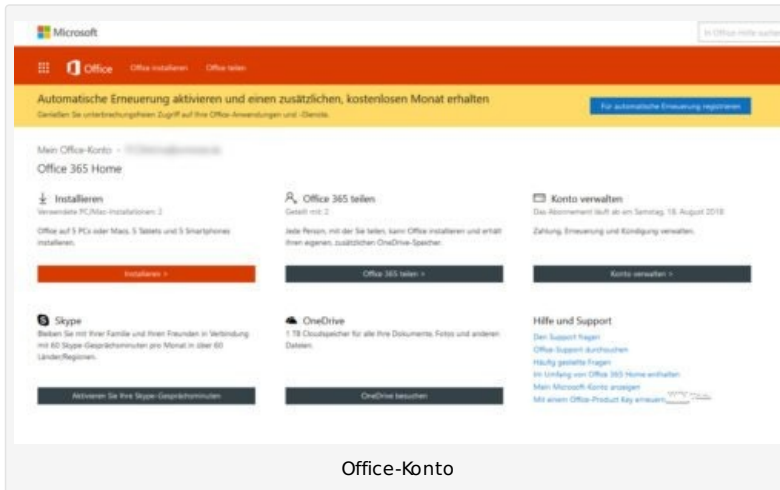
Microsoft

In Office Hilfe suchen

Office Office installieren Office teilen

Automatische Erneuerung aktivieren und einen zusätzlichen, kostenlosen Monat erhalten

Genießen Sie unterbrechungsfreien Zugriff auf Ihre Office-Anwendungen und -Dienste.

Für automatische Erneuerung registrieren

Mein Office-Konto - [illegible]

Office 365 Home

Installieren

Verwendete PC/Mac-Installationen: 2

Office auf 5 PCs oder Macs, 5 Tablets und 5 Smartphones installieren.

Installieren >

Office 365 teilen

Geteilt mit: 2

Jede Person, mit der Sie teilen, kann Office installieren und erhält ihren eigenen, zusätzlichen OneDrive-Speicher.

Office 365 teilen >

Konto verwalten

Das Abonnement läuft ab am Samstag, 18. August 2018

Zahlung, Erneuerung und Kündigung verwalten.

Konto verwalten >

Skype

Bleiben Sie mit Ihrer Familie und Ihren Freunden in Verbindung mit 60 Skype-Gesprächsminuten pro Monat in über 60 Ländern/Regionen.

Aktivieren Sie Ihre Skype-Gesprächsminuten

OneDrive

1 TB Cloudspeicher für alle Ihre Dokumente, Fotos und anderen Dateien.

OneDrive besuchen

Hilfe und Support

Den Support fragen

Office-Support durchsuchen

Häufig gestellte Fragen

Im Umfang von Office 365 Home enthalten

Mein Microsoft-Konto anzeigen

Mit einem Office-Product Key erneuern

Office-Konto